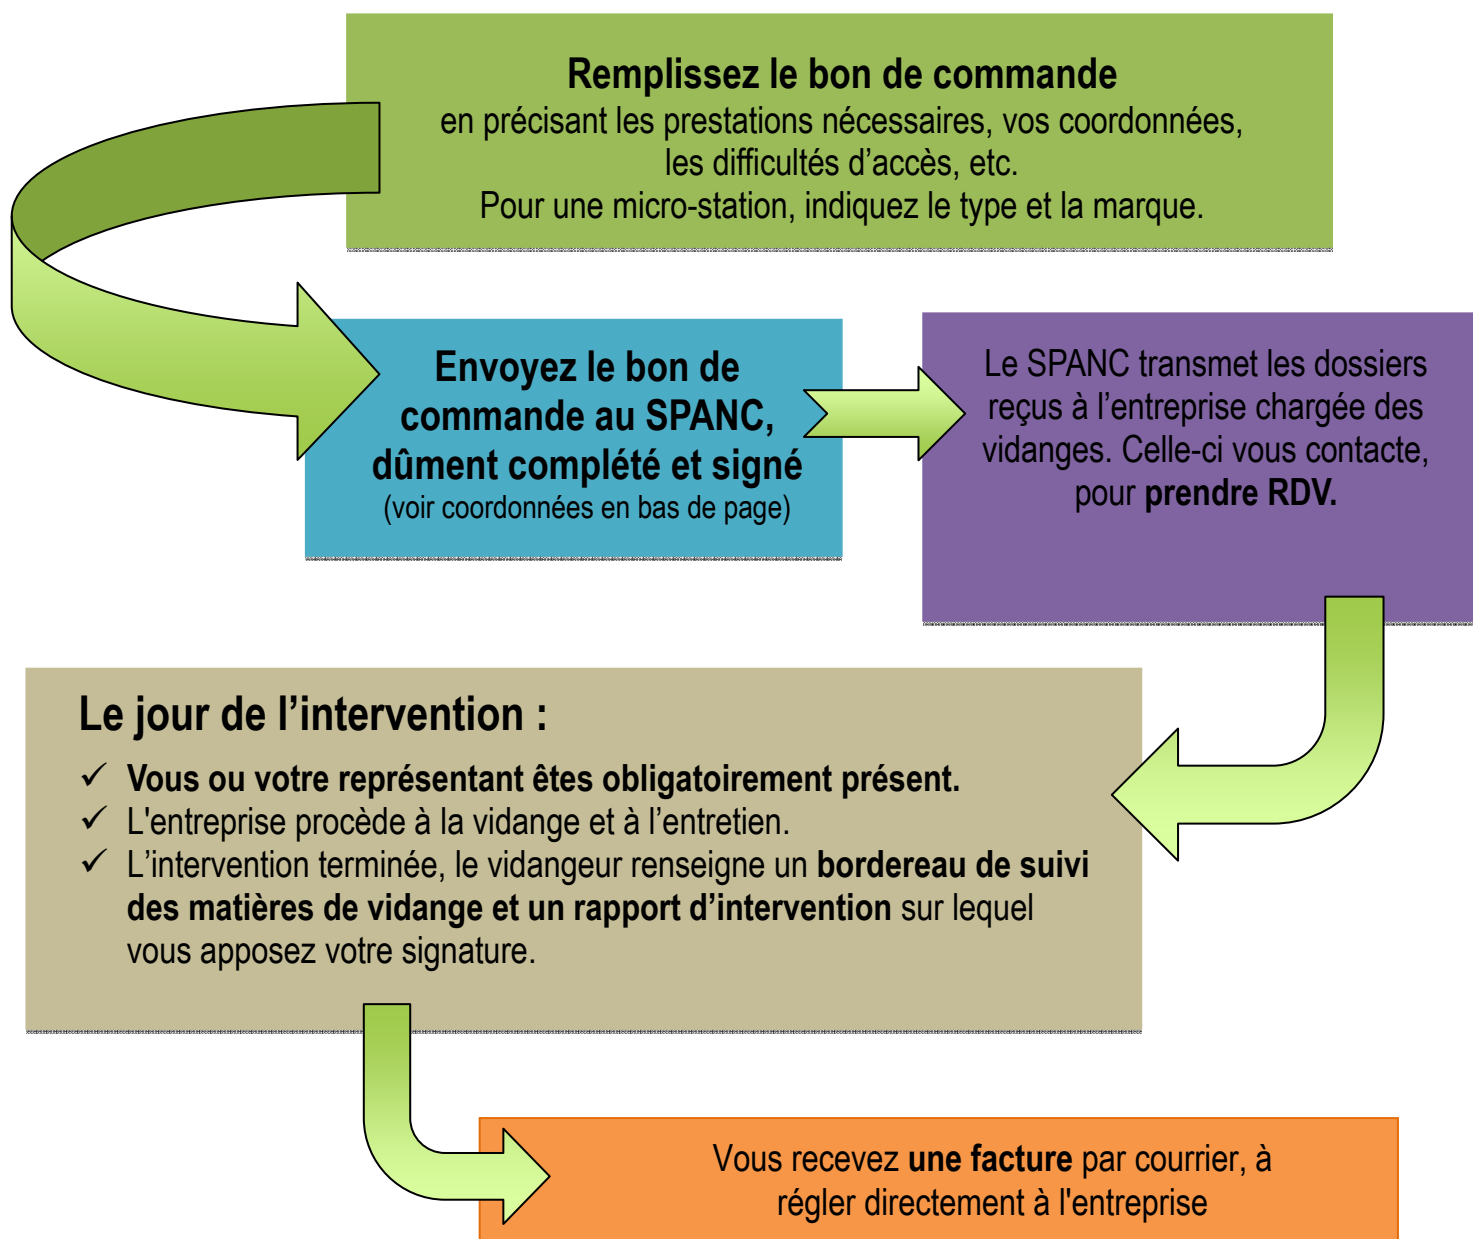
Remplissez le bon de commande
en précisant les prestations nécessaires, vos coordonnées, les difficultés d'accès, etc.
Pour une micro-station, indiquez le type et la marque.

Envoyez le bon de commande au SPANC, dûment complété et signé
(voir coordonnées en bas de page)

Le SPANC transmet les dossiers reçus à l'entreprise chargée des vidanges. Celle-ci vous contacte, pour prendre RDV.

Le jour de l'intervention :

✓ Vous ou votre représentant êtes obligatoirement présent.
✓ L'entreprise procède à la vidange et à l'entretien.
✓ L'intervention terminée, le vidangeur renseigne un bordereau de suivi des matières de vidange et un rapport d'intervention sur lequel vous apposez votre signature.

Vous recevez une facture par courrier, à régler directement à l'entreprise